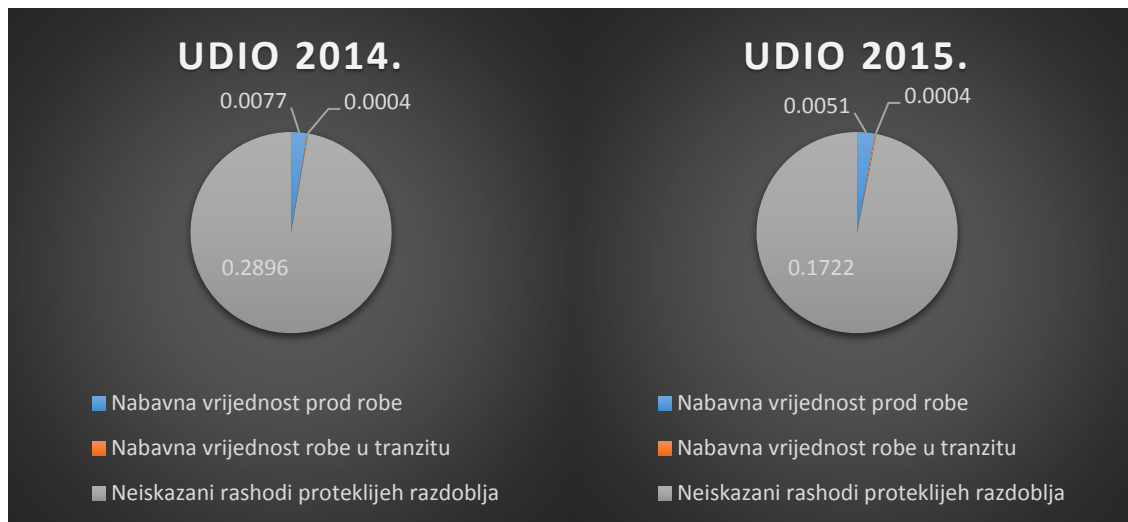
UDIO 2014.

0.0077
0.0004
0.2896

Nabavna vrijednost prod robe
Nabavna vrijednost robe u tranzitu
Neiskazani rashodi proteklijeh razdoblja

UDIO 2015.

0.0051
0.0004
0.1722

Nabavna vrijednost prod robe
Nabavna vrijednost robe u tranzitu
Neiskazani rashodi proteklijeh razdoblja